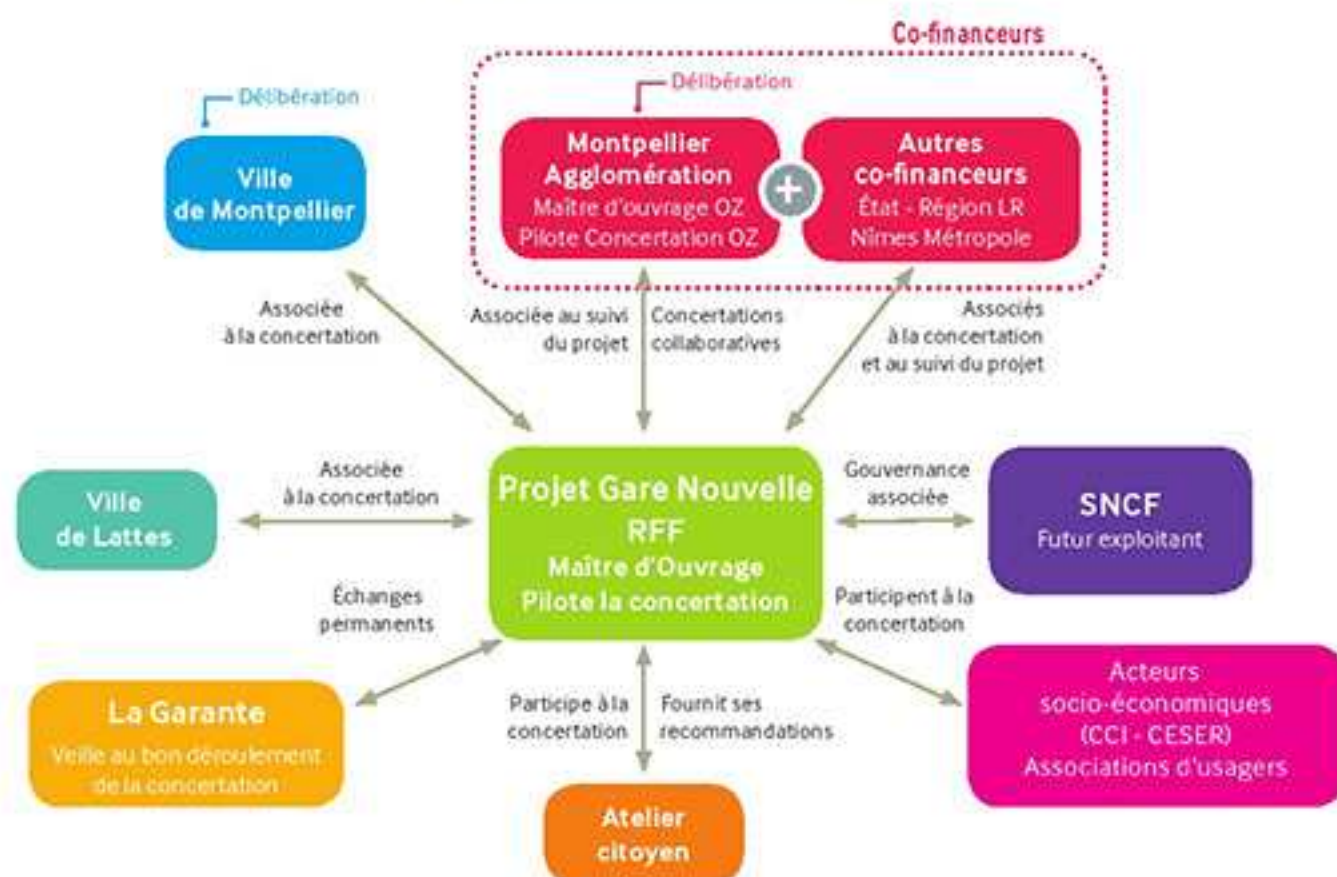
Co-financeurs

Délibération

Montpellier Agglomération
Maître d'ouvrage OZ
Pilote Concertation OZ

Autres co-financeurs
État - Région LR
Nîmes Métropole

Délibération

Ville de Montpellier

Associée à la concertation

Associée au suivi du projet

Concertations collaboratives

Associés à la concertation et au suivi du projet

Ville de Lattes

Associée à la concertation

Projet Gare Nouvelle
RFF
Maître d'Ouvrage
Pilote la concertation

Gouvernance associée

SNCF
Futur exploitant

Échanges permanents

Participent à la concertation

La Garante
Veille au bon déroulement de la concertation

Participe à la concertation

Fournit ses recommandations

Acteurs socio-économiques
(CCI - CESER)
Associations d'usagers

Atelier citoyen